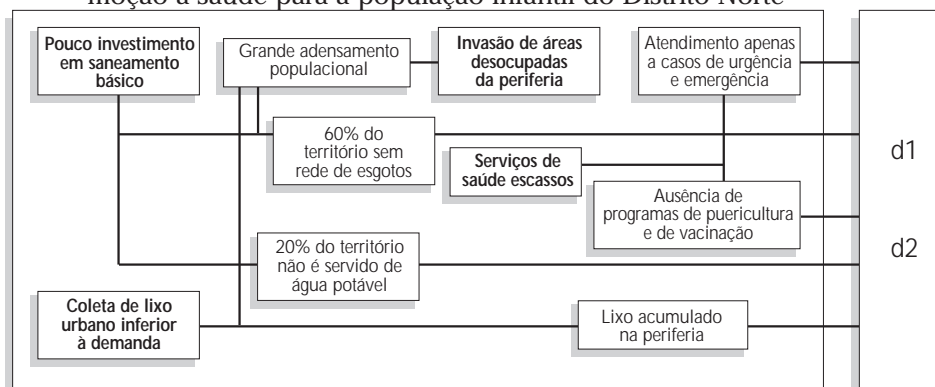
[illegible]moção à saúde para a população infantil do Distrito Norte

Pouco investimento em saneamento básico

Grande adensamento populacional

Invasão de áreas desocupadas da periferia

Atendimento apenas a casos de urgência e emergência

60% do território sem rede de esgotos

Serviços de saúde escassos

Ausência de programas de puericultura e de vacinação

d1

20% do território não é servido de água potável

d2

Coleta de lixo urbano inferior à demanda

Lixo acumulado na periferia